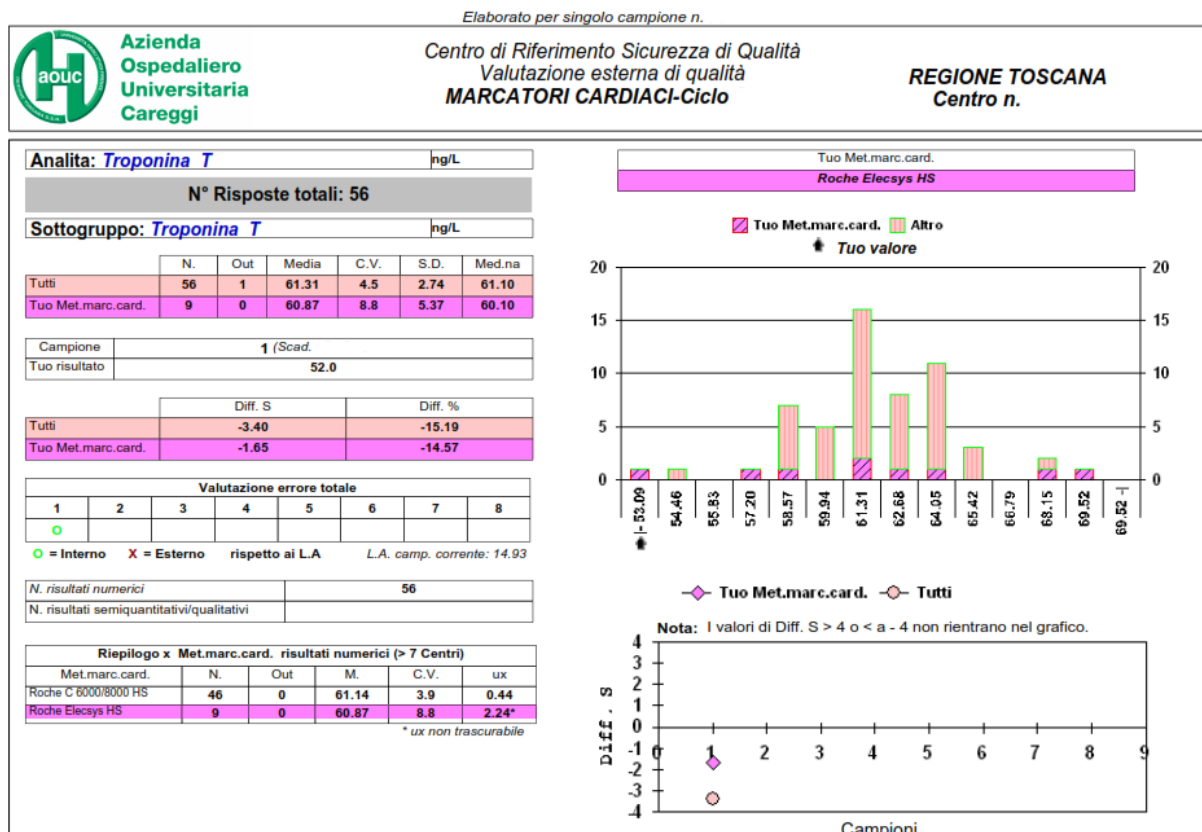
Elaborato per singolo campione n.

aouc

Azienda Ospedaliero Universitaria Careggi

Centro di Riferimento Sicurezza di Qualità
Valutazione esterna di qualità
MARCATORI CARDIACI-Ciclo

REGIONE TOSCANA
Centro n.

Analita: Troponina T | ng/L

N° Risposte totali: 56

Sottogruppo: Troponina T | ng/L

| | N. | Out | Media | C.V. | S.D. | Med.na |
|---|---|---|---|---|---|---|
| Tutti | 56 | 1 | 61.31 | 4.5 | 2.74 | 61.10 |
| Tuo Met.marc.card. | 9 | 0 | 60.87 | 8.8 | 5.37 | 60.10 |

| Campione | 1 (Scad. |
|---|---|
| Tuo risultato | 52.0 |

| | Diff. S | Diff. % |
|---|---|---|
| Tutti | -3.40 | -15.19 |
| Tuo Met.marc.card. | -1.65 | -14.57 |

Valutazione errore totale

| 1 | 2 | 3 | 4 | 5 | 6 | 7 | 8 |
|---|---|---|---|---|---|---|---|
| O | | | | | | | |

O = Interno X = Esterno rispetto ai L.A L.A. camp. corrente: 14.93

| N. risultati numerici | 56 |
|---|---|
| N. risultati semiquantitativi/qualitativi | |

Riepilogo x Met.marc.card. risultati numerici (> 7 Centri)

| Met.marc.card. | N. | Out | M. | C.V. | ux |
|---|---|---|---|---|---|
| Roche C 6000/8000 HS | 46 | 0 | 61.14 | 3.9 | 0.44 |
| Roche Elecsys HS | 9 | 0 | 60.87 | 8.8 | 2.24* |

* ux non trascurabile

Tuo Met.marc.card.
Roche Elecsys HS

Tuo Met.marc.card. Altro
Tuo valore

20 15 10 5 0
20 15 10 5 0
|- 53.09 54.46 55.83 57.20 58.57 59.94 61.31 62.68 64.05 65.42 66.79 68.15 69.52 69.52 -|

Tuo Met.marc.card. Tutti

Nota: I valori di Diff. S > 4 o < a - 4 non rientrano nel grafico.

4 3 2 1 0 -1 -2 -3 -4
Diff. S
0 1 2 3 4 5 6 7 8 9
Campioni